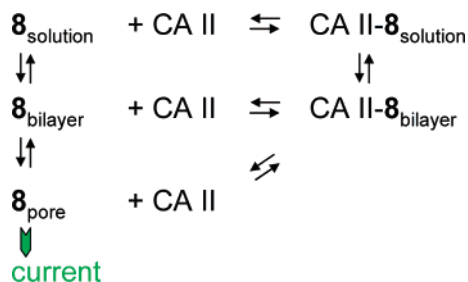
$\mathbf{8}_{solution}$ + CA II $\rightleftarrows$ CA II-$\mathbf{8}_{solution}$

$\downarrow\uparrow$ $\downarrow\uparrow$

$\mathbf{8}_{bilayer}$ + CA II $\rightleftarrows$ CA II-$\mathbf{8}_{bilayer}$

$\downarrow\uparrow$ $\rightleftarrows$

$\mathbf{8}_{pore}$ + CA II

current